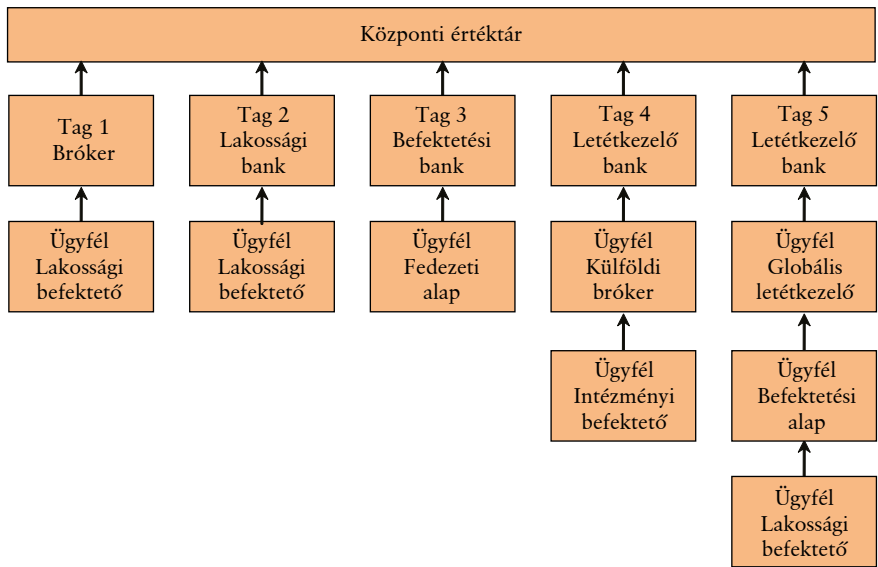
Központi értéktár

Tag 1
Bróker

Ügyfél
Lakossági
befektető

Tag 2
Lakossági
bank

Ügyfél
Lakossági
befektető

Tag 3
Befektetési
bank

Ügyfél
Fedezeti
alap

Tag 4
Letétkezelő
bank

Ügyfél
Külföldi
bróker

Ügyfél
Intézményi
befektető

Tag 5
Letétkezelő
bank

Ügyfél
Globális
letétkezelő

Ügyfél
Befektetési
alap

Ügyfél
Lakossági
befektető